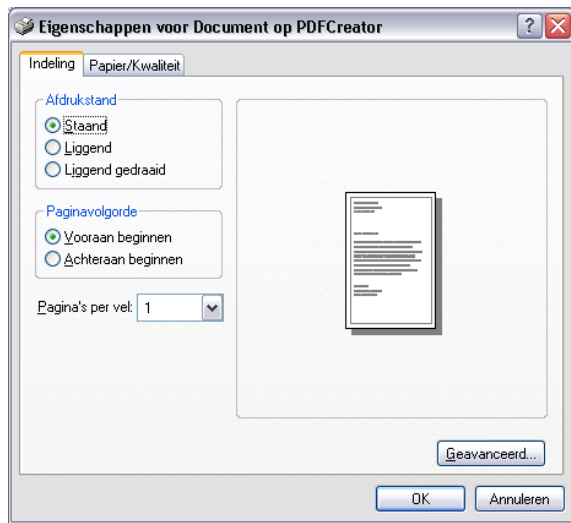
Eigenschappen voor Document op PDFCreator

?

Indeling
Papier/Kwaliteit

Afdrukstand
Staand
Liggend
Liggend gedraaid

Paginavolgorde
Vooraan beginnen
Achteraan beginnen

Pagina's per vel: 1

Geavanceerd...

OK
Annuleren